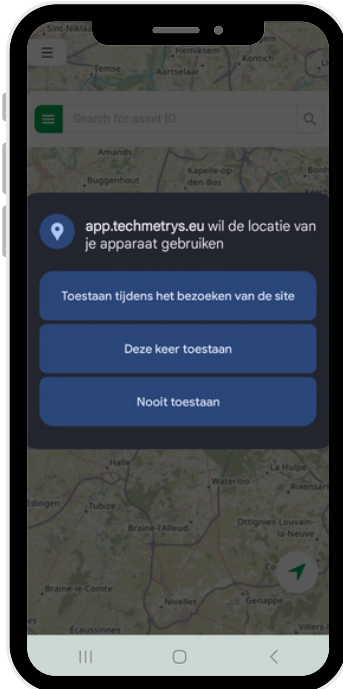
Sint-Niklaas
Hemiksem
Kontich
Temse
Aartselaar
Search for asset ID
Amands
Kapelle-op-den-Bos
Buggenhout

app.techmetrys.eu wil de locatie van je apparaat gebruiken

Toestaan tijdens het bezoeken van de site

Deze keer toestaan

Nooit toestaan

Halle
Waterloo
La Hulpe
Rixensart
Edingen
Tubize
Braine-l'Alleud
Ottignies-Louvain-la-Neuve
Braine-le-Comte
Nivelles
Genappe
Ecaussinnes
Villers-